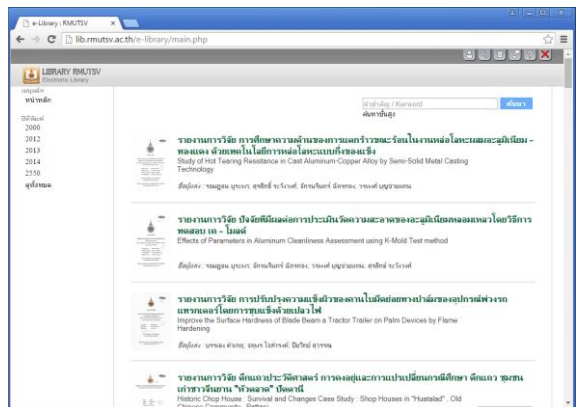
e-Library | RMUTSV ×

lib.rmutsv.ac.th/e-library/main.php

LIBRARY RMUTSV
Electronic Library

เมนูหลัก
หน้าหลัก

ปีที่พิมพ์
2000
2012
2013
2014
2550
ดูทั้งหมด

คำสำคัญ / Keyword ค้นหา
ค้นหาขั้นสูง

รายงานการวิจัย การศึกษาความต้านทานของการแตกร้าวขณะร้อนในงานหล่อโลหะผสมอะลูมิเนียม - ทองแดง ด้วยเทคโนโลยีการหล่อโลหะแบบกึ่งของแข็ง
Study of Hot Tearing Resistance in Cast Aluminum-Copper Alloy by Semi-Solid Metal Casting Technology
ผู้แต่ง : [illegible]

รายงานการวิจัย ปัจจัยที่มีผลต่อการประเมินวัดความสะอาดของอะลูมิเนียมหลอมเหลวโดยวิธีการทดสอบ เค - โมลด์
Effects of Parameters in Aluminum Cleanliness Assessment using K-Mold Test method
ผู้แต่ง : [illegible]

รายงานการวิจัย การปรับปรุงความแข็งผิวของคานใบมีดย่อยทางปาล์มของอุปกรณ์พ่วงรถแทรกเตอร์โดยการชุบแข็งด้วยเปลวไฟ
Improve the Surface Hardness of Blade Beam a Tractor Trailer on Palm Devices by Flame Hardening
ผู้แต่ง : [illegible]

รายงานการวิจัย ตึกแถวประวัติศาสตร์ การคงอยู่และการเปลี่ยนแปลงกรณีศึกษา ตึกแถว ชุมชนเก่าชาวจีนย่าน "หัวตลาด" ปัตตานี
Historic Chop House : Survival and Changes Case Study : Shop Houses in "Huatalad" , Old Chinese Community , Pattani